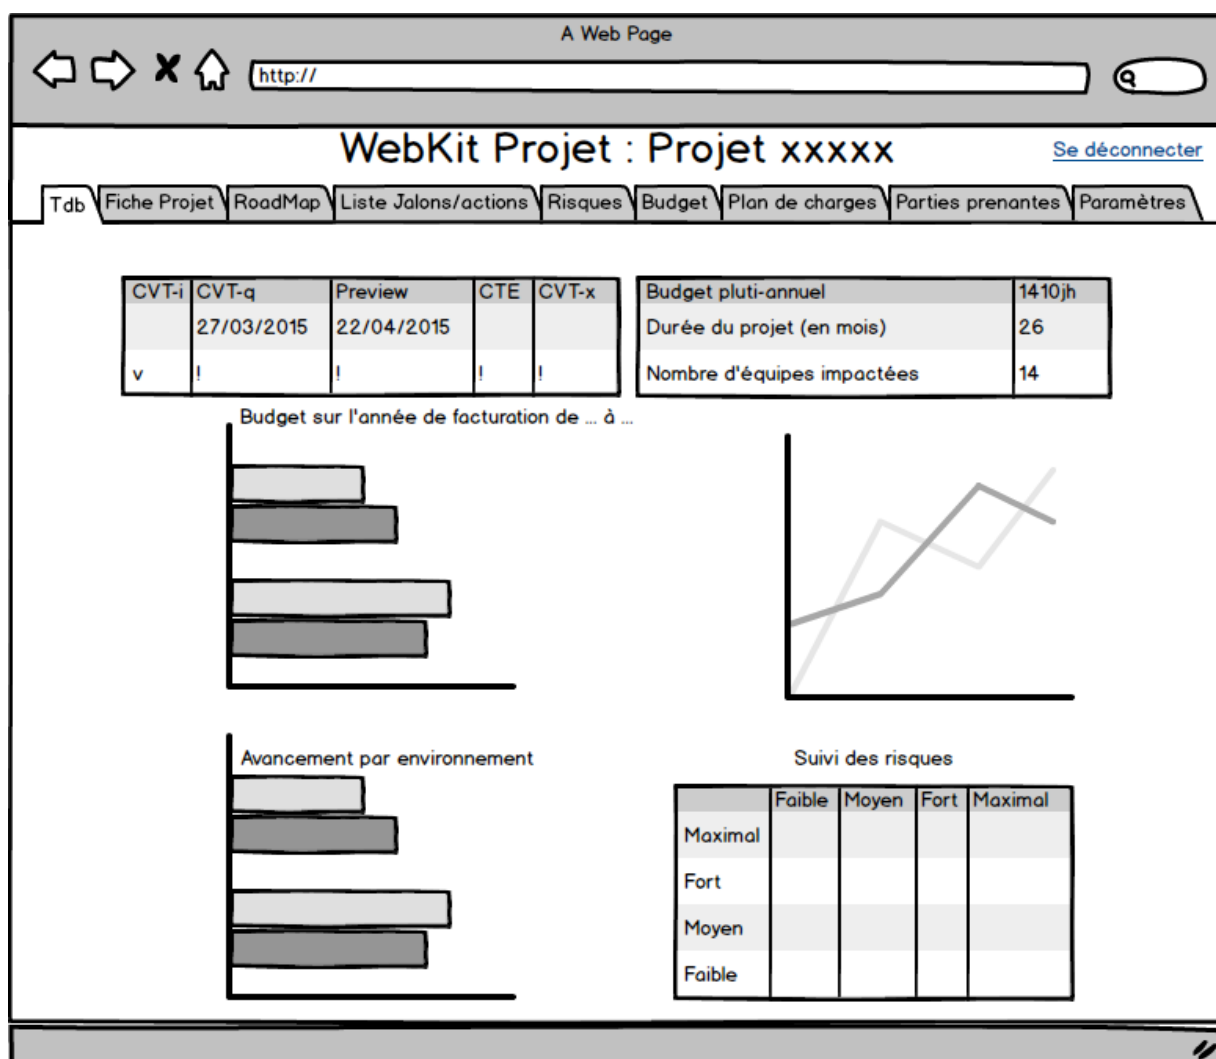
A Web Page

http://

WebKit Projet : Projet xxxxx

Se déconnecter

Tdb | Fiche Projet | RoadMap | Liste Jalons/actions | Risques | Budget | Plan de charges | Parties prenantes | Paramètres

| CVT-i | CVT-q | Preview | CTE | CVT-x |
|---|---|---|---|---|
| | 27/03/2015 | 22/04/2015 | | |
| v | ! | ! | ! | ! |

| Budget pluti-annuel | 1410jh |
|---|---|
| Durée du projet (en mois) | 26 |
| Nombre d'équipes impactées | 14 |

Budget sur l'année de facturation de ... à ...

Avancement par environnement

Suivi des risques

| | Faible | Moyen | Fort | Maximal |
|---|---|---|---|---|
| Maximal | | | | |
| Fort | | | | |
| Moyen | | | | |
| Faible | | | | |